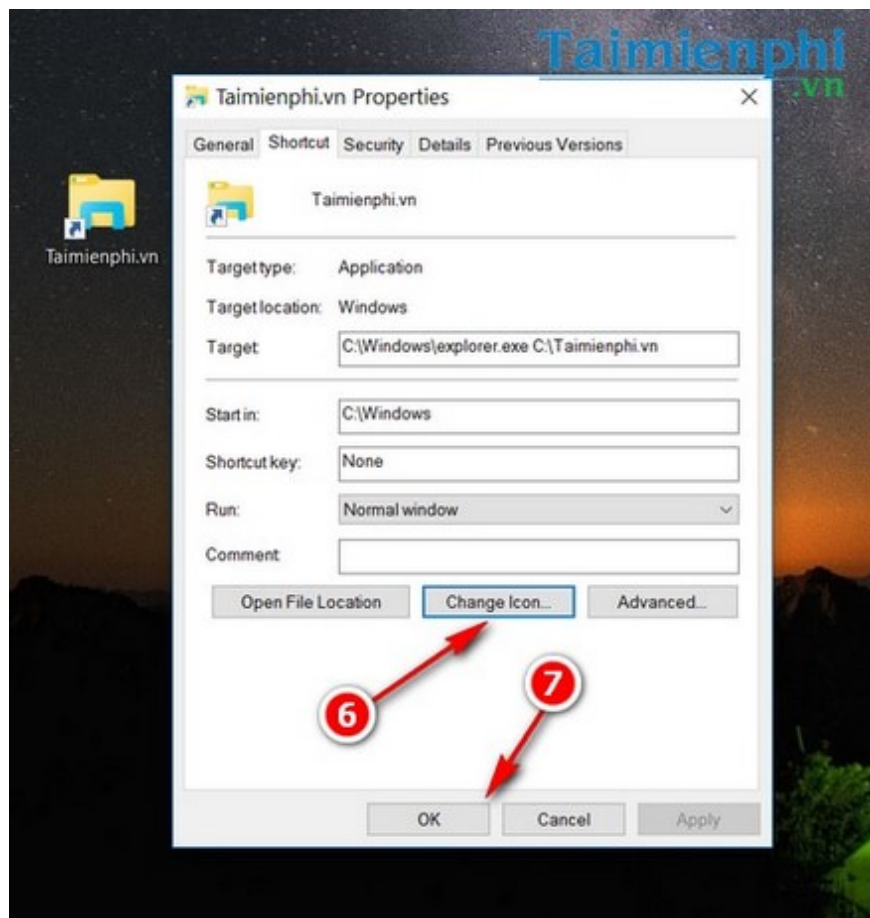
Taimienphi.vn

Taimienphi.vn Properties

General Shortcut Security Details Previous Versions

Taimienphi.vn

Taimienphi.vn

Target type: Application

Target location: Windows

Target: C:\Windows\explorer.exe C:\Taimienphi.vn

Start in: C:\Windows

Shortcut key: None

Run: Normal window

Comment:

Open File Location

Change Icon...

Advanced...

6

7

OK

Cancel

Apply